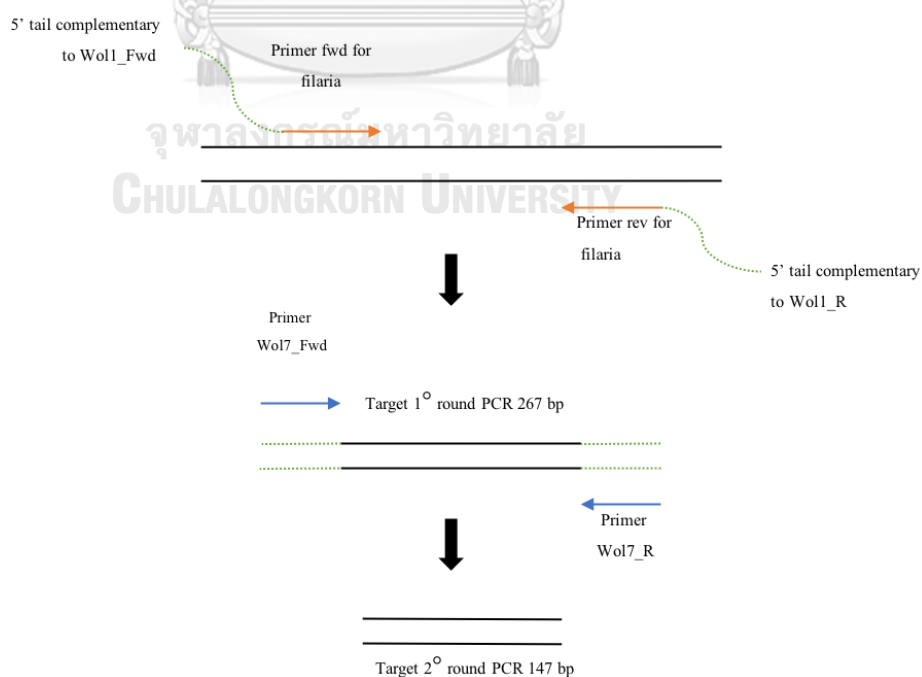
5' tail complementary to Wol1_Fwd

Primer fwd for filaria

จุฬาลงกรณ์มหาวิทยาลัย
CHULALONGKORN UNIVERSITY

Primer rev for filaria

5' tail complementary to Wol1_R

Primer Wol7_Fwd

Target 1° round PCR 267 bp

Primer Wol7_R

Target 2° round PCR 147 bp